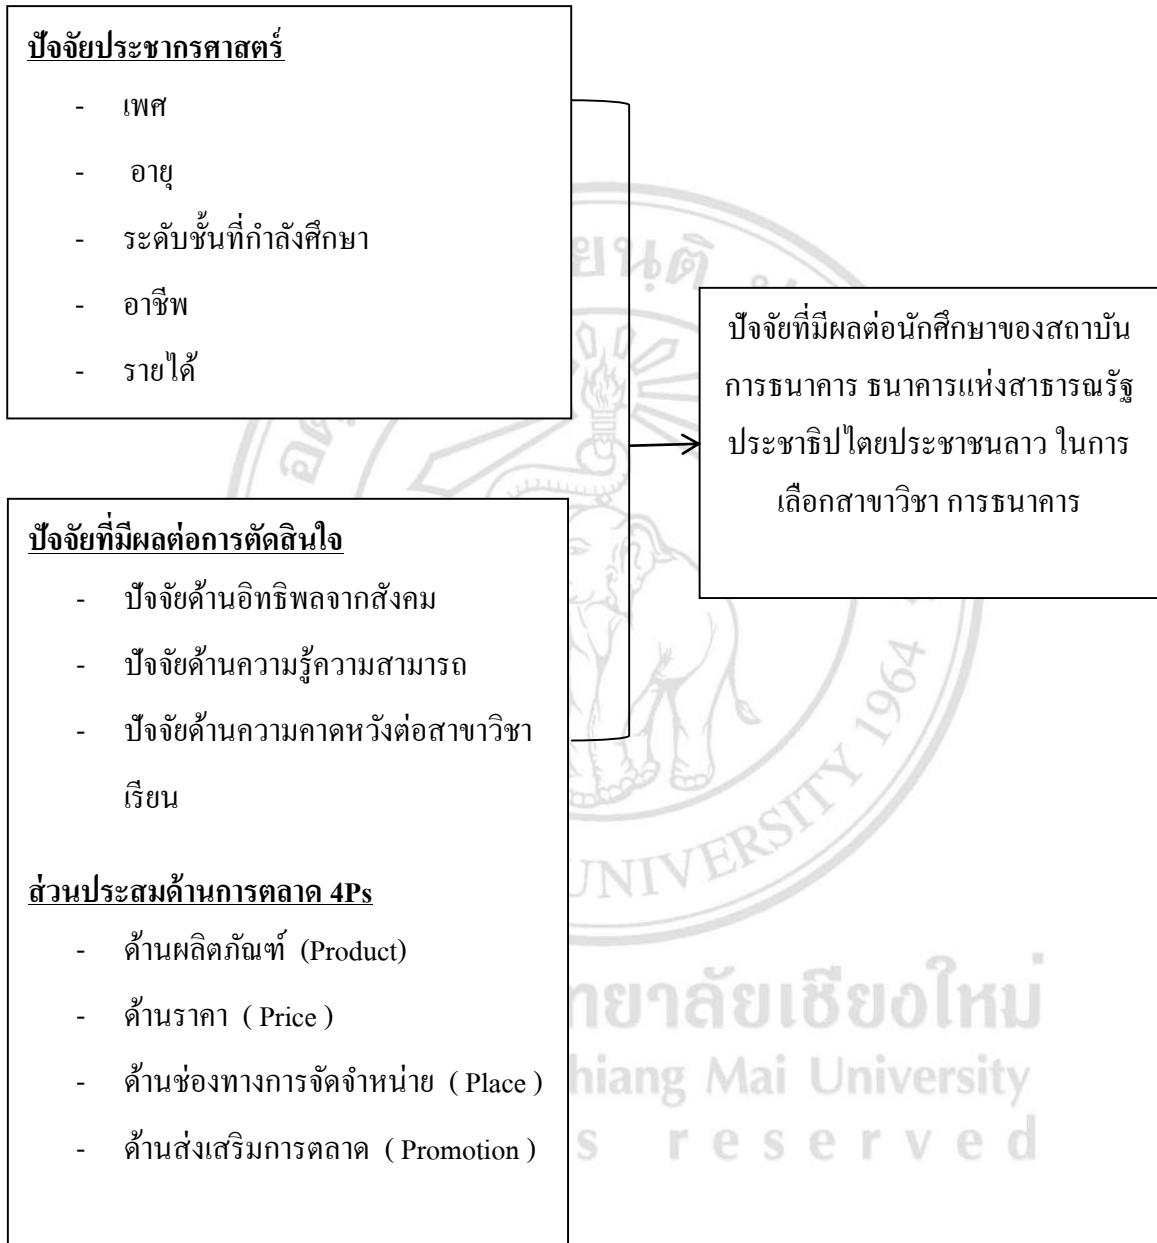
ปัจจัยประชากรศาสตร์

- เพศ
- อายุ
- ระดับชั้นที่กำลังศึกษา
- อาชีพ
- รายได้

ปัจจัยที่มีผลต่อนักศึกษาของสถาบันการธนาคาร ธนาคารแห่งสาธารณรัฐประชาธิปไตยประชาชนลาว ในการเลือกสาขาวิชา การธนาคาร

ปัจจัยที่มีผลต่อการตัดสินใจ

- ปัจจัยด้านอิทธิพลจากสังคม
- ปัจจัยด้านความรู้ความสามารถ
- ปัจจัยด้านความคาดหวังต่อสาขาวิชาเรียน

ส่วนประสมด้านการตลาด 4Ps

- ด้านผลิตภัณฑ์ (Product)
- ด้านราคา ( Price )
- ด้านช่องทางการจัดจำหน่าย ( Place )
- ด้านส่งเสริมการตลาด ( Promotion )

ยนต์

UNIVERSITY 1964

ทยาลัยเชียงใหม่
hiang Mai University
s reserved